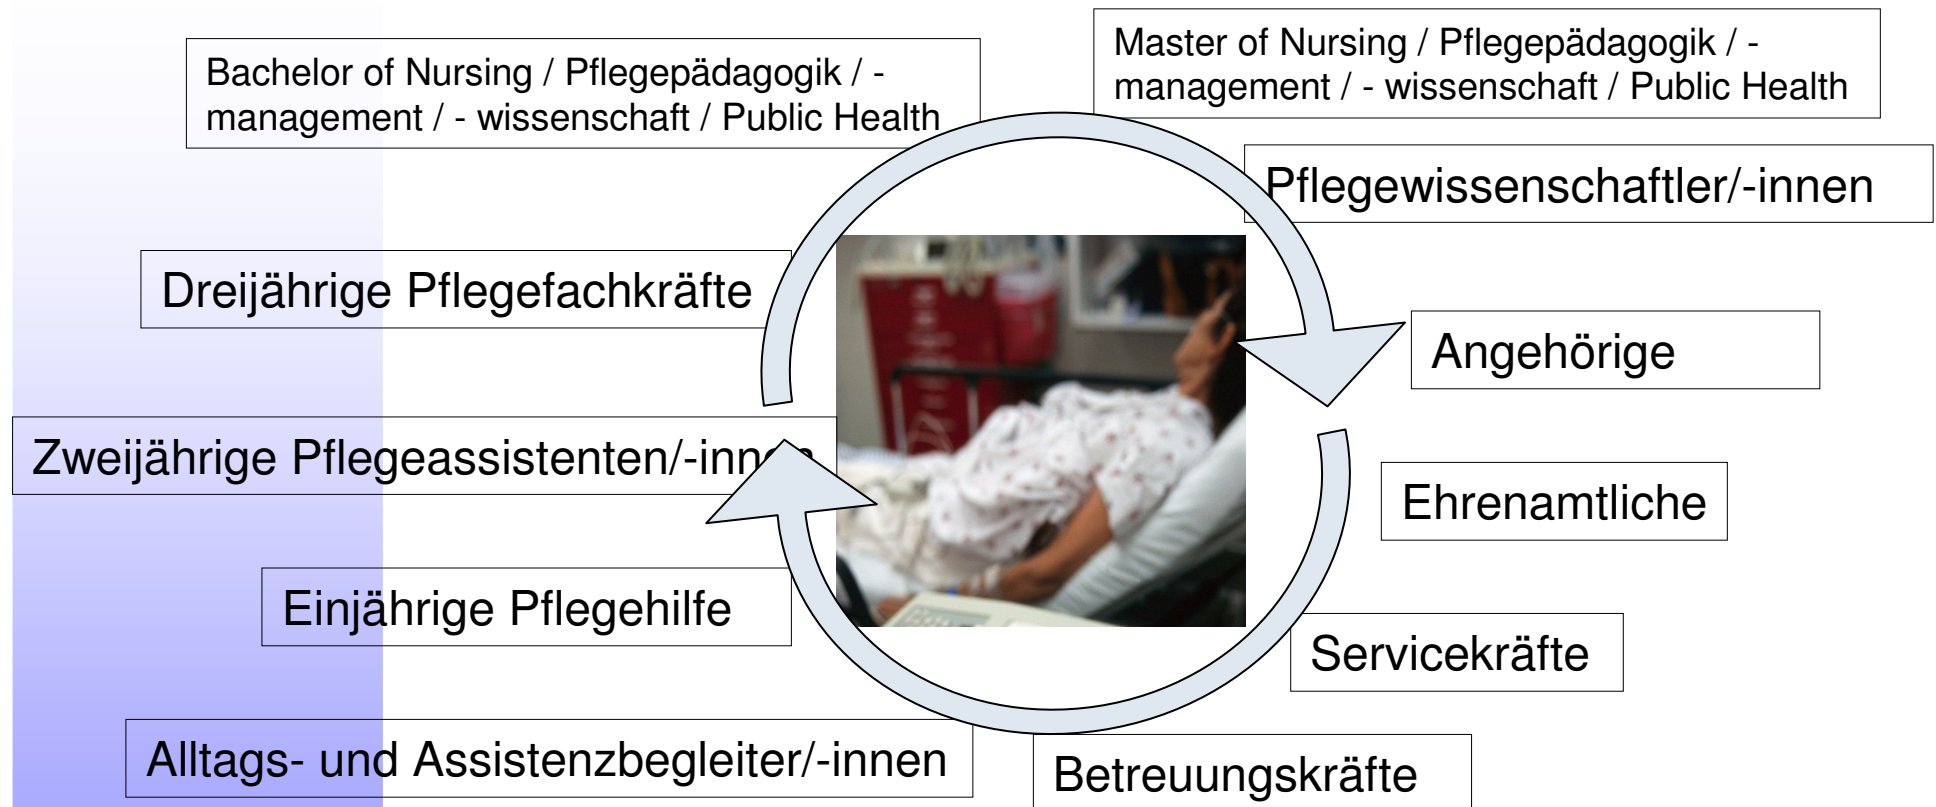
Bachelor of Nursing / Pflegepädagogik / - management / - wissenschaft / Public Health

Master of Nursing / Pflegepädagogik / - management / - wissenschaft / Public Health

Pflegewissenschaftler/-innen

Dreijährige Pflegefachkräfte

Angehörige

Zweijährige Pflegeassistenten/-inn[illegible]

Ehrenamtliche

Einjährige Pflegehilfe

Servicekräfte

Alltags- und Assistenzbegleiter/-innen

Betreuungskräfte